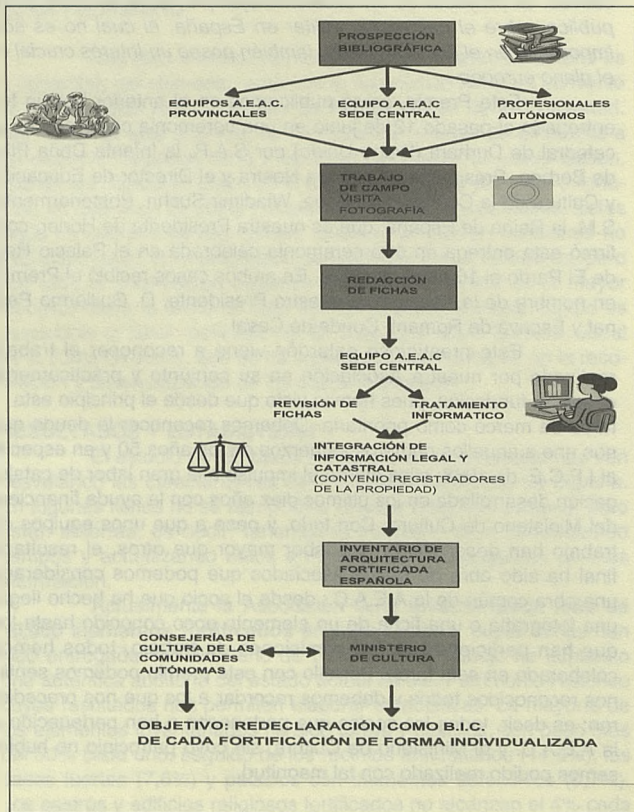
PROSPECCIÓN BIBLIOGRÁFICA

EQUIPOS A.E.A.C PROVINCIALES

EQUIPO A.E.A.C SEDE CENTRAL

PROFESIONALES AUTÓNOMOS

TRABAJO DE CAMPO VISITA FOTOGRAFÍA

REDACCIÓN DE FICHAS

EQUIPO A.E.A.C SEDE CENTRAL

REVISIÓN DE FICHAS

TRATAMIENTO INFORMÁTICO

INTEGRACIÓN DE INFORMACIÓN LEGAL Y CATASTRAL (CONVENIO REGISTRADORES DE LA PROPIEDAD)

INVENTARIO DE ARQUITECTURA FORTIFICADA ESPAÑOLA

CONSEJERÍAS DE CULTURA DE LAS COMUNIDADES AUTÓNOMAS

MINISTERIO DE CULTURA

OBJETIVO: REDECLARACIÓN COMO B.I.C. DE CADA FORTIFICACIÓN DE FORMA INDIVIDUALIZADA